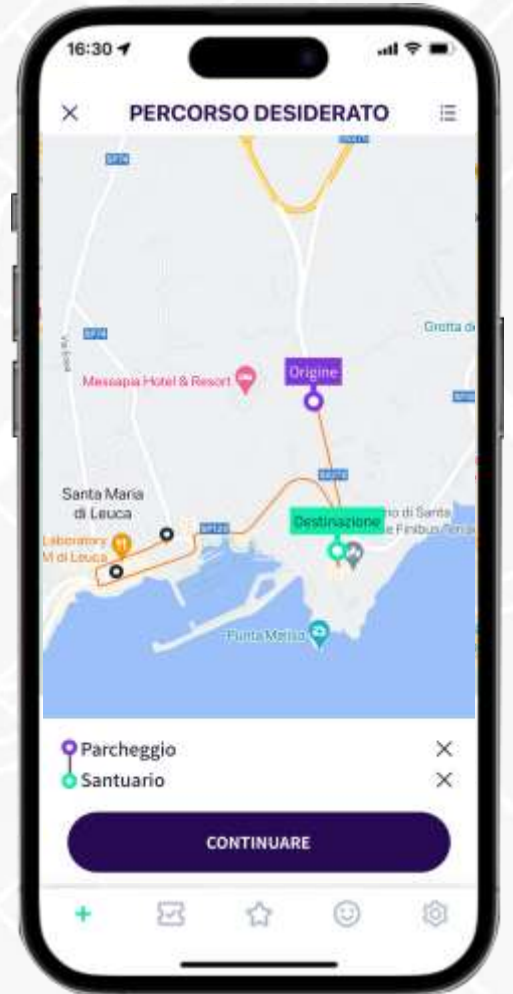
16:30

PERCORSO DESIDERATO

SP74

Grotta di

SP358

Messapia Hotel & Resort

Origine

Santa Maria di Leuca

Laboratory M di Leuca

SP120

Destinazione

no di Santa de Finibus Terrae

Punta Meliso

Parcheggio

Santuario

CONTINUARE